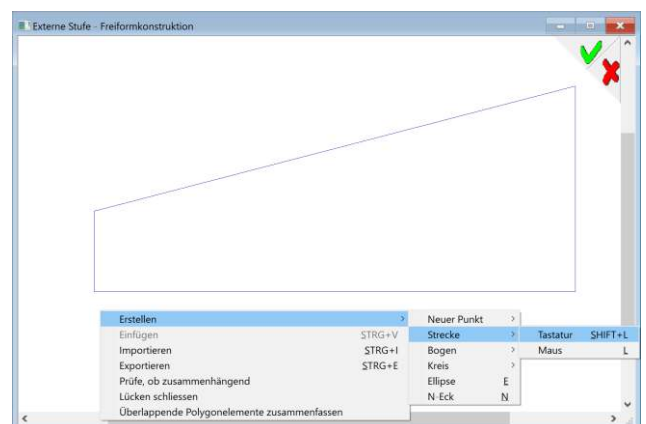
Externe Stufe - Freiformkonstruktion

Erstellen >
Einfügen STRG+V
Importieren STRG+I
Exportieren STRG+E
Prüfe, ob zusammenhängend
Lücken schliessen
Überlappende Polygonelemente zusammenfassen

Neuer Punkt >
Strecke >
Bogen >
Kreis >
Ellipse E
N-Eck N

Tastatur SHIFT+L
Maus L